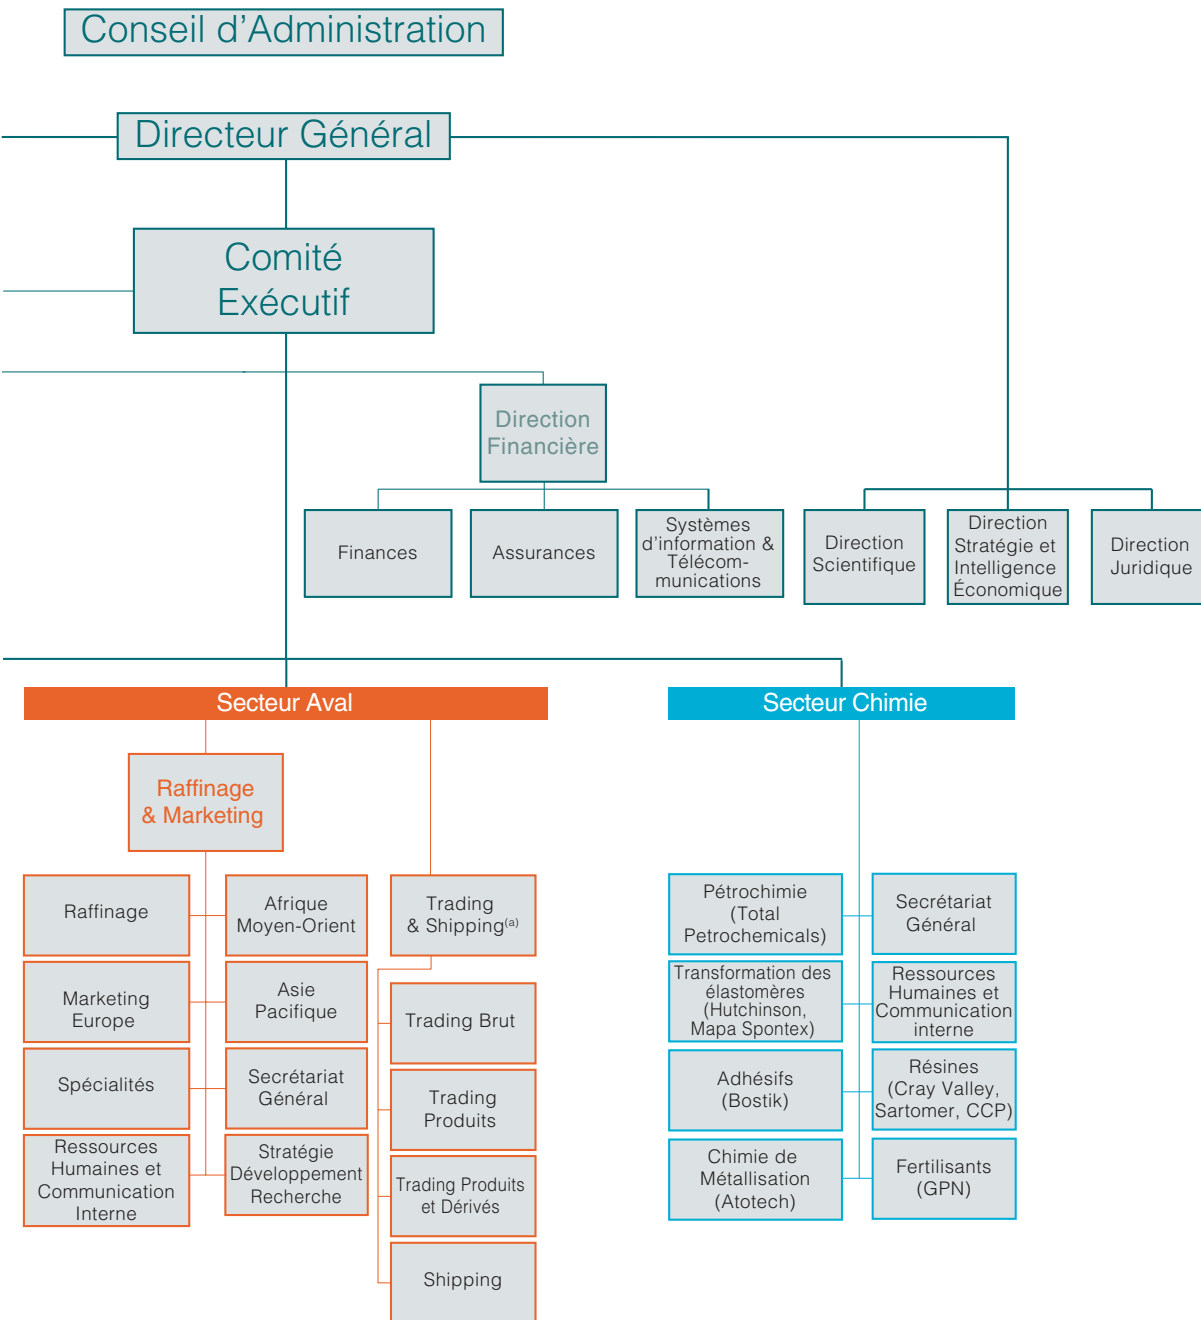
Conseil d'Administration

Directeur Général

Comité Exécutif

Direction Financière

Finances

Assurances

Systèmes d'information & Télécommunications

Direction Scientifique

Direction Stratégie et Intelligence Économique

Direction Juridique

Secteur Aval

Raffinage & Marketing

Raffinage

Afrique Moyen-Orient

Marketing Europe

Asie Pacifique

Spécialités

Secrétariat Général

Ressources Humaines et Communication Interne

Stratégie Développement Recherche

Trading & Shipping$^{(a)}$

Trading Brut

Trading Produits

Trading Produits et Dérivés

Shipping

Secteur Chimie

Pétrochimie (Total Petrochemicals)

Secrétariat Général

Transformation des élastomères (Hutchinson, Mapa Spontex)

Ressources Humaines et Communication interne

Adhésifs (Bostik)

Résines (Cray Valley, Sartomer, CCP)

Chimie de Métallisation (Atotech)

Fertilisants (GPN)